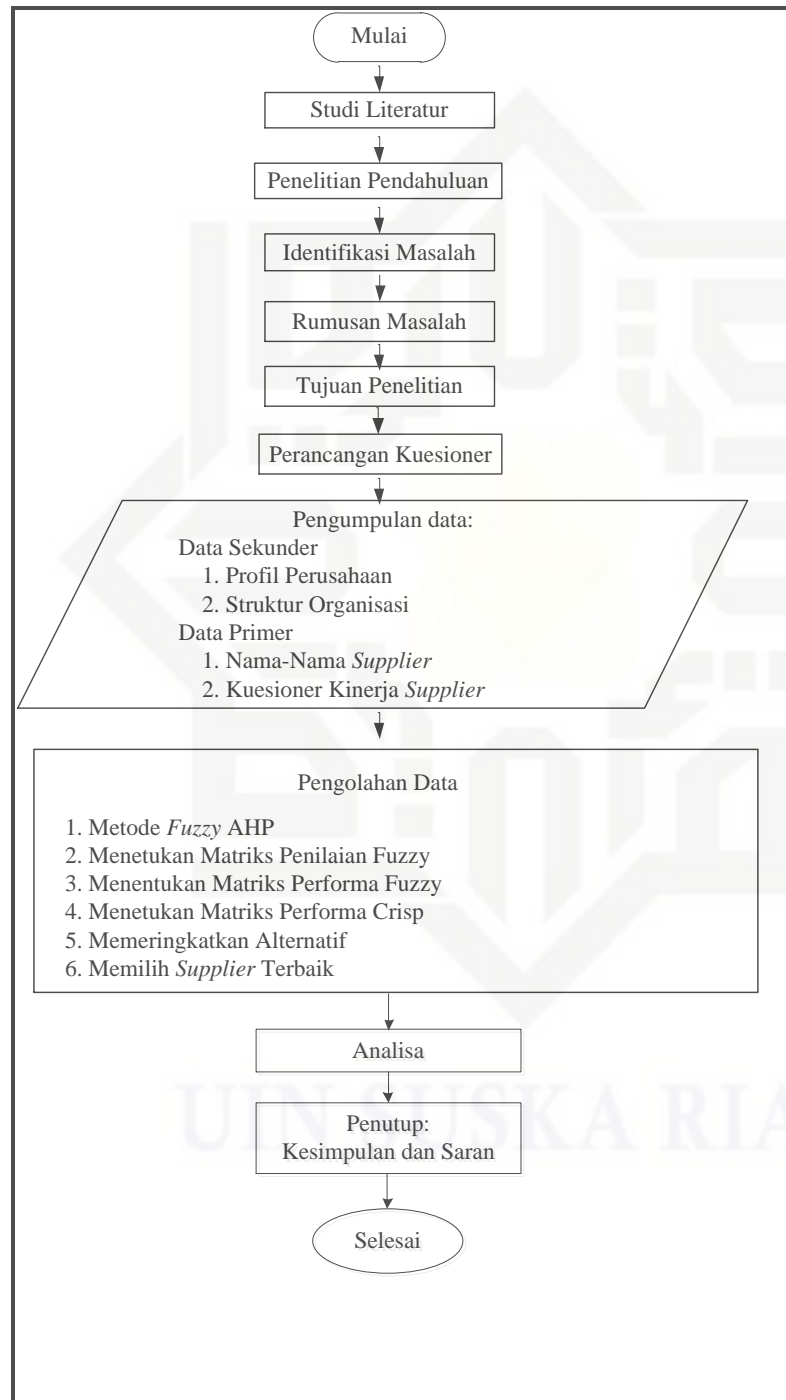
Mulai

Studi Literatur

Penelitian Pendahuluan

Identifikasi Masalah

Rumusan Masalah

Tujuan Penelitian

Perancangan Kuesioner

Pengumpulan data:
Data Sekunder
1. Profil Perusahaan
2. Struktur Organisasi
Data Primer
1. Nama-Nama *Supplier*
2. Kuesioner Kinerja *Supplier*

Pengolahan Data

1. Metode *Fuzzy* AHP
2. Menetukan Matriks Penilaian Fuzzy
3. Menentukan Matriks Performa Fuzzy
4. Menetukan Matriks Performa Crisp
5. Memeringkatkan Alternatif
6. Memilih *Supplier* Terbaik

Analisa

Penutup:
Kesimpulan dan Saran

Selesai